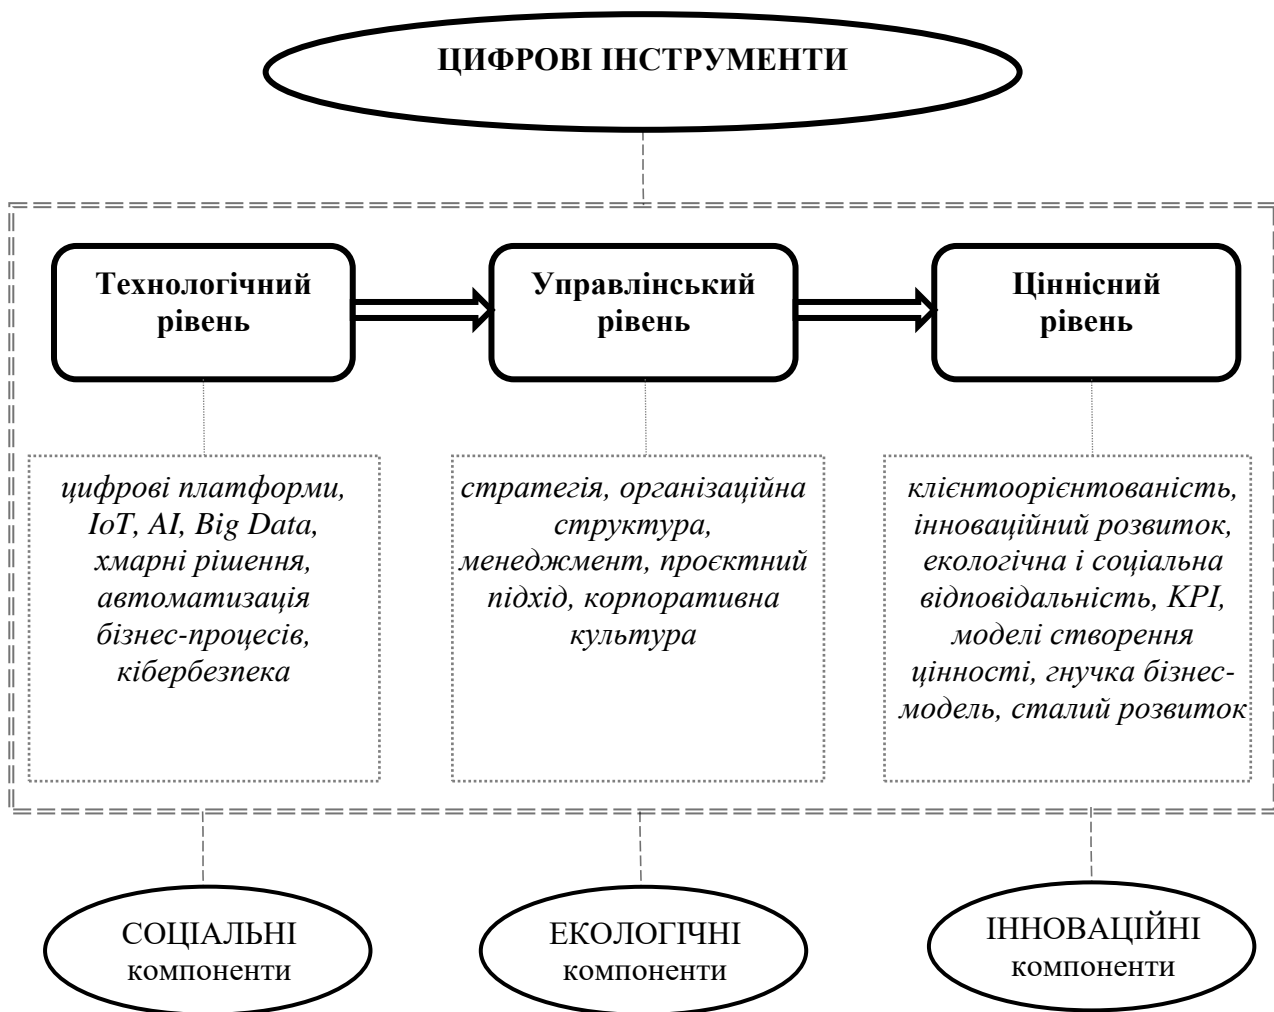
ЦИФРОВІ ІНСТРУМЕНТИ

Технологічний рівень

Управлінський рівень

Ціннісний рівень

цифрові платформи, IoT, AI, Big Data, хмарні рішення, автоматизація бізнес-процесів, кібербезпека

стратегія, організаційна структура, менеджмент, проєктний підхід, корпоративна культура

клієнтоорієнтованість, інноваційний розвиток, екологічна і соціальна відповідальність, KPI, моделі створення цінності, гнучка бізнес-модель, сталий розвиток

СОЦІАЛЬНІ компоненти

ЕКОЛОГІЧНІ компоненти

ІННОВАЦІЙНІ компоненти